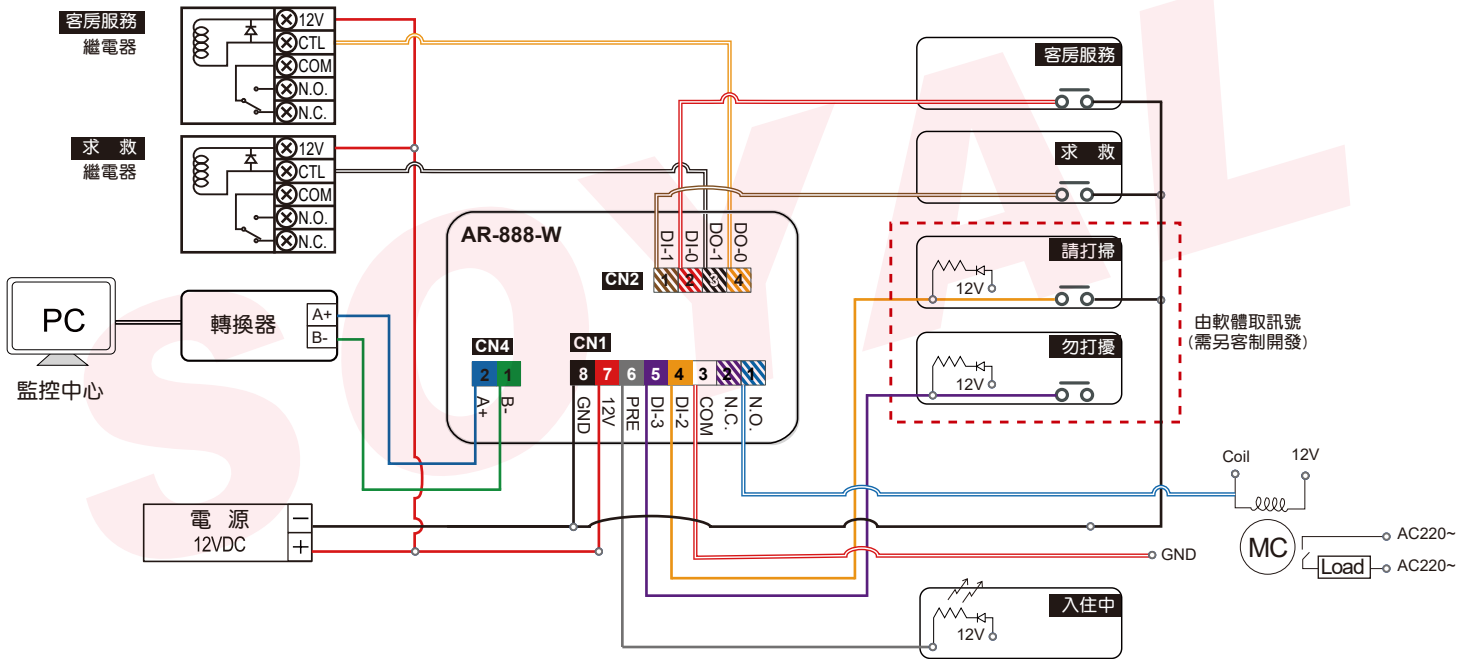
客房服務
繼電器

12V
CTL
COM
N.O.
N.C.

求 救
繼電器

12V
CTL
COM
N.O.
N.C.

PC
監控中心

轉換器
A+
B-

AR-888-W

CN2
DI-1
DI-0
DO-1
DO-0
1 2 3 4

CN4
2 1
A+ B-

CN1
8 7 6 5 4 3 2 1
GND 12V PRE DI-3 DI-2 COM N.C. N.O.

客房服務

求 救

請打掃
12V

勿打擾
12V

由軟體取訊號
(需另客制開發)

Coil
12V

MC
AC220~
Load
AC220~

電 源
12VDC
−
+

GND

入住中
12V

SOYAL